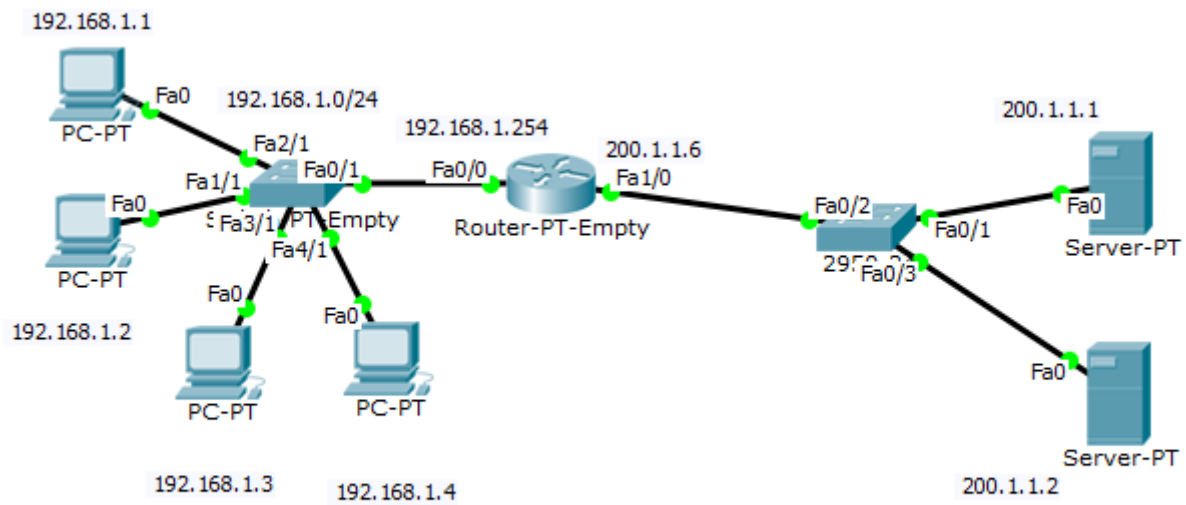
192.168.1.1

Fa0

PC-PT

192.168.1.0/24

Fa2/1

Fa1/1

Fa0/1

Fa0

Fa3/1

PT-Empty

Fa4/1

PC-PT

192.168.1.2

Fa0

PC-PT

Fa0

PC-PT

192.168.1.3

192.168.1.4

192.168.1.254

Fa0/0

Router-PT-Empty

200.1.1.6

Fa1/0

Fa0/2

Fa0/1

29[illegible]

Fa0/3

200.1.1.1

Fa0

Server-PT

Fa0

Server-PT

200.1.1.2